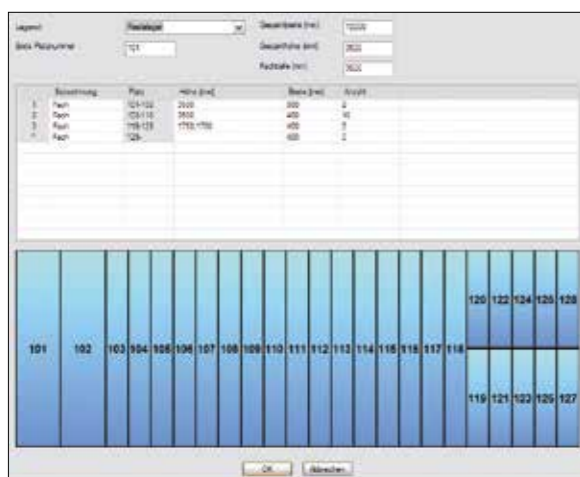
Lagerart: Fachlager
Basis Platznummer: 101
Gesamtbreite (mm): 10000
Gesamthöhe (mm): 3500
Fachtiefe (mm): 3500

|  | Bezeichnung | Platz | Höhe (mm) | Breite (mm) | Anzahl |
|---|---|---|---|---|---|
| 1 | Fach | 101/102 | 3500 | 800 | 2 |
| 2 | Fach | 103/118 | 3500 | 400 | 16 |
| 3 | Fach | 119/128 | 1750,1750 | 400 | 5 |
| 4 | Fach | 129 |  | 400 | 2 |

101 102 103 104 105 106 107 108 109 110 111 112 113 114 115 116 117 118 120 122 124 126 128 119 121 123 125 127

OK Abbrechen